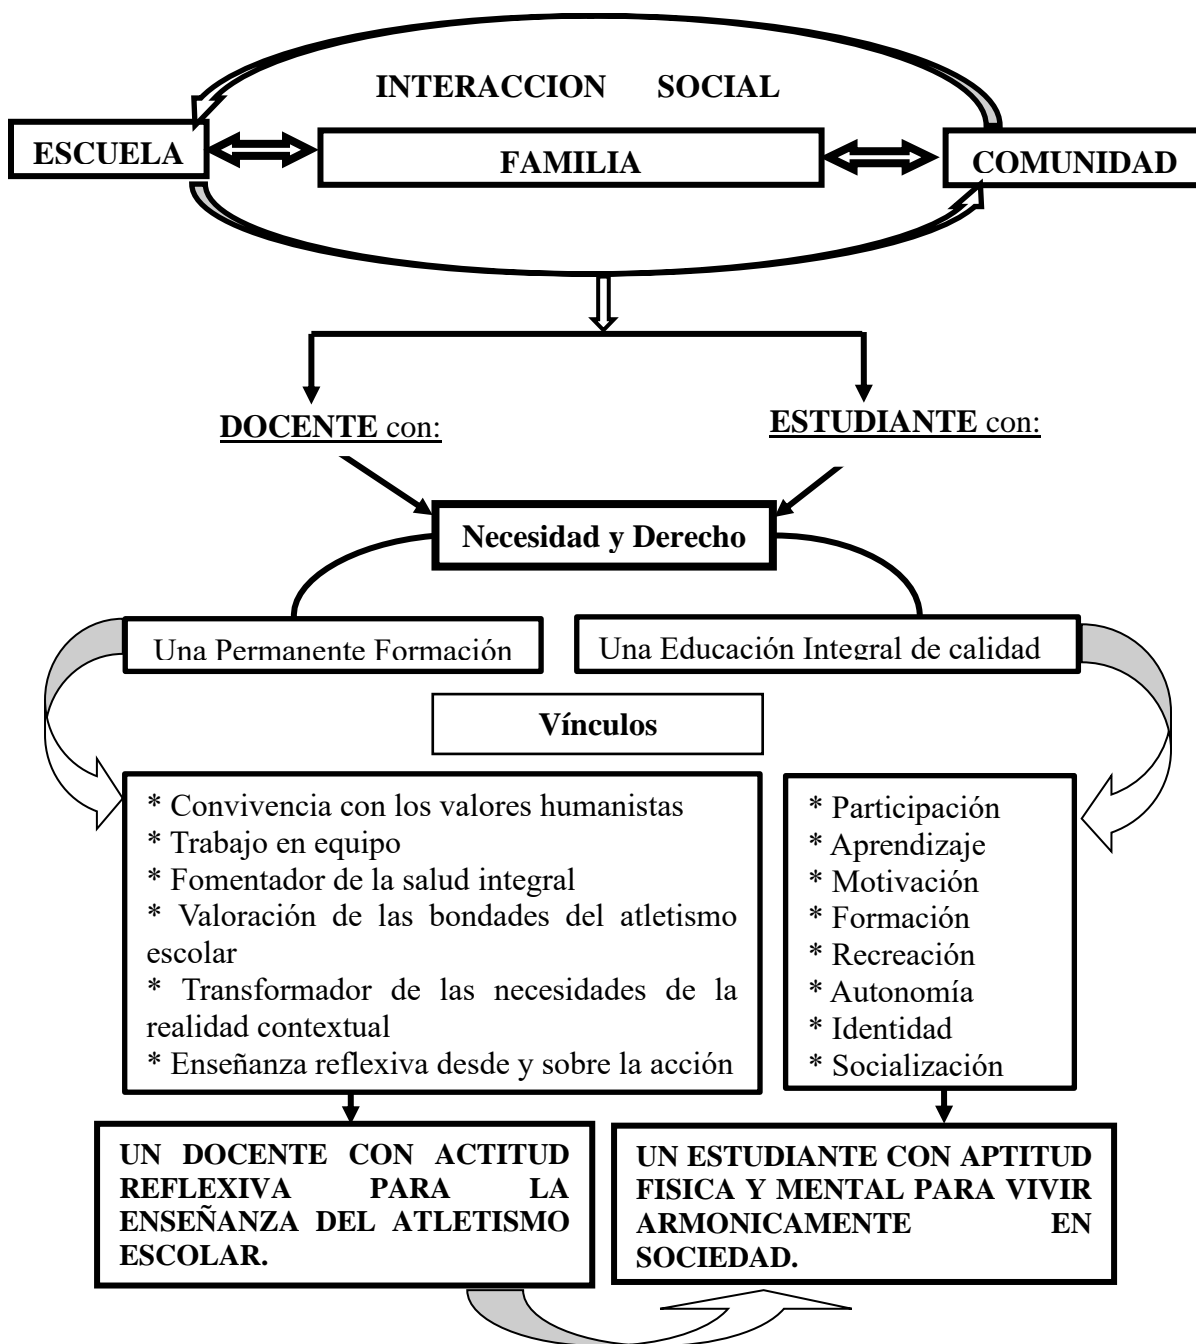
INTERACCION SOCIAL

ESCUELA

FAMILIA

COMUNIDAD

DOCENTE con:

ESTUDIANTE con:

Necesidad y Derecho

Una Permanente Formación

Una Educación Integral de calidad

Vínculos

* Convivencia con los valores humanistas
* Trabajo en equipo
* Fomentador de la salud integral
* Valoración de las bondades del atletismo escolar
* Transformador de las necesidades de la realidad contextual
* Enseñanza reflexiva desde y sobre la acción

* Participación
* Aprendizaje
* Motivación
* Formación
* Recreación
* Autonomía
* Identidad
* Socialización

UN DOCENTE CON ACTITUD REFLEXIVA PARA LA ENSEÑANZA DEL ATLETISMO ESCOLAR.

UN ESTUDIANTE CON APTITUD FISICA Y MENTAL PARA VIVIR ARMONICAMENTE EN SOCIEDAD.